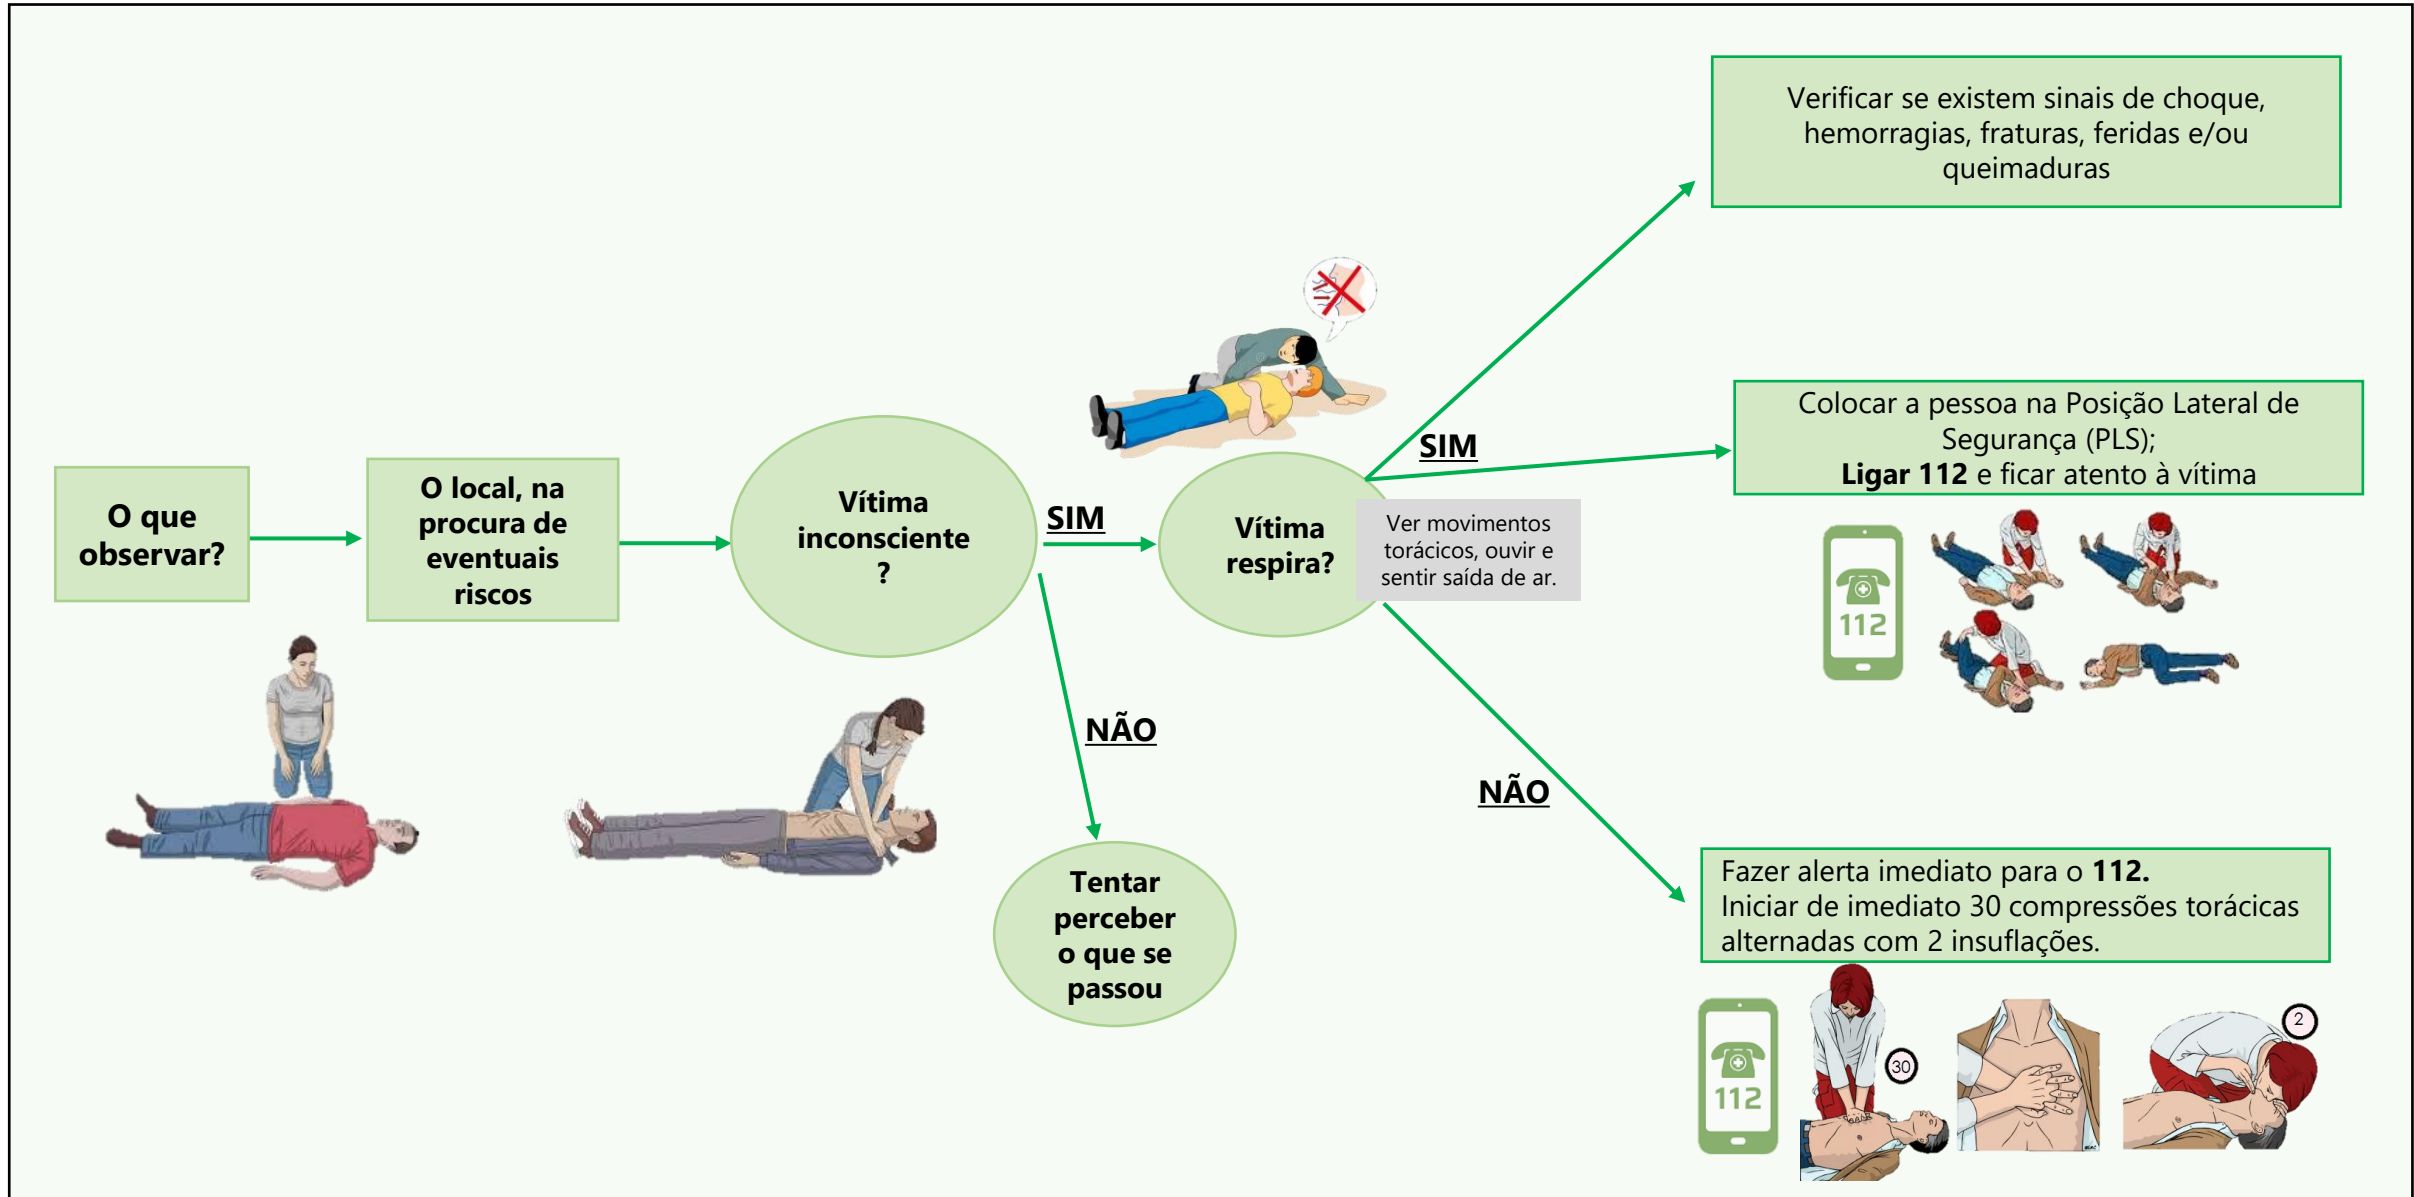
O que observar?

O local, na procura de eventuais riscos

Vítima inconsciente ?

SIM

Vítima respira?

Ver movimentos torácicos, ouvir e sentir saída de ar.

SIM

Verificar se existem sinais de choque, hemorragias, fraturas, feridas e/ou queimaduras

Colocar a pessoa na Posição Lateral de Segurança (PLS);
**Ligar 112** e ficar atento à vítima

112

NÃO

Tentar perceber o que se passou

NÃO

Fazer alerta imediato para o **112.**
Iniciar de imediato 30 compressões torácicas alternadas com 2 insuflações.

112

30

2